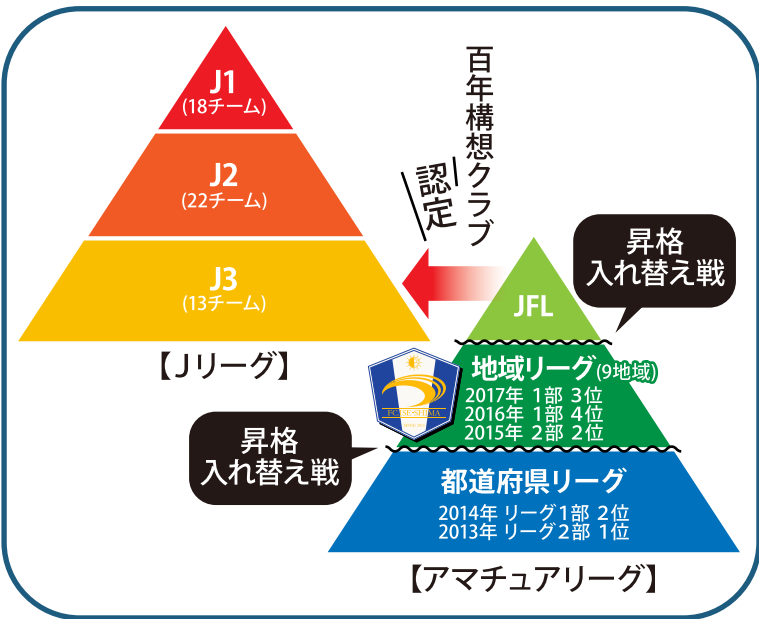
J1
(18チーム)

J2
(22チーム)

J3
(13チーム)

【Jリーグ】

百年構想クラブ
認定

昇格
入れ替え戦

JFL

地域リーグ(9地域)
2017年 1部 3位
2016年 1部 4位
2015年 2部 2位

FC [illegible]

昇格
入れ替え戦

都道府県リーグ
2014年 リーグ1部 2位
2013年 リーグ2部 1位

【アマチュアリーグ】